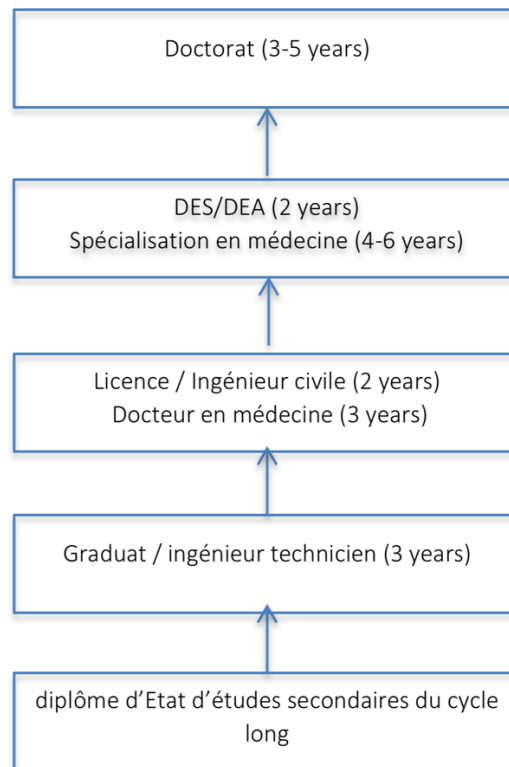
Doctorat (3-5 years)

DES/DEA (2 years)
Spécialisation en médecine (4-6 years)

Licence / Ingénieur civile (2 years)
Docteur en médecine (3 years)

Graduat / ingénieur technicien (3 years)

diplôme d'Etat d'études secondaires du cycle long